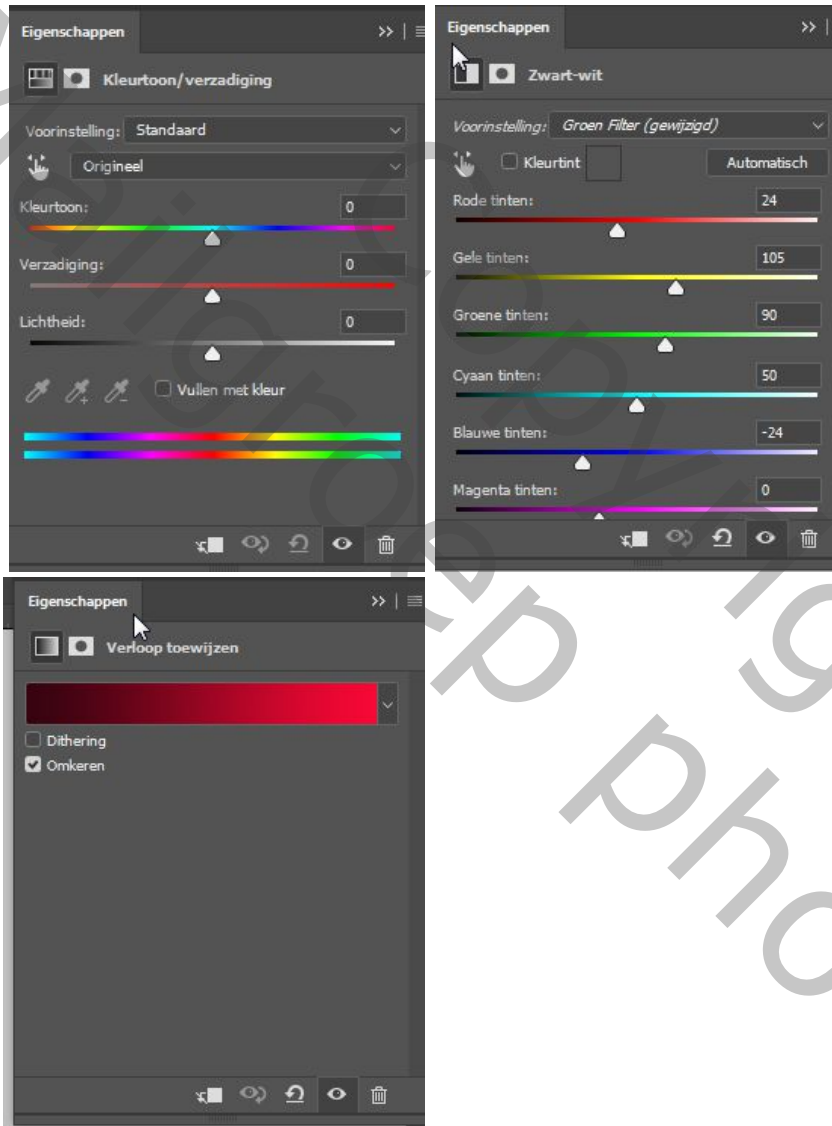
Eigenschappen

Kleurtoon/verzadiging

Voorinstelling: Standaard

Origineel

Kleurtoon: 0

Verzadiging: 0

Lichtheid: 0

Vullen met kleur

Eigenschappen

Zwart-wit

Voorinstelling: Groen Filter (gewijzigd)

Kleurtint

Automatisch

Rode tinten: 24

Gele tinten: 105

Groene tinten: 90

Cyaan tinten: 50

Blauwe tinten: -24

Magenta tinten: 0

Eigenschappen

Verloop toewijzen

Dithering

Omkeren

Ilonagraphics photography